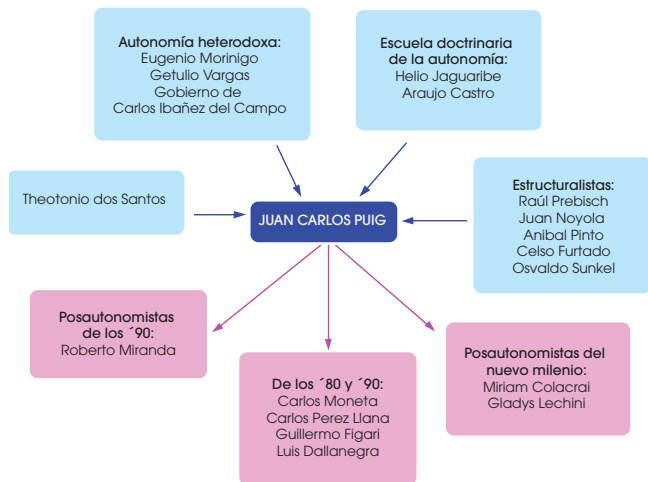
Autonomía heterodoxa:
Eugenio Morinigo
Getulio Vargas
Gobierno de
Carlos Ibañez del Campo

Escuela doctrinaria
de la autonomía:
Helio Jaguaribe
Araujo Castro

Theotonio dos Santos

JUAN CARLOS PUIG

Estructuralistas:
Raúl Prebisch
Juan Noyola
Anibal Pinto
Celso Furtado
Osvaldo Sunkel

Posautonomistas
de los ´90:
Roberto Miranda

De los ´80 y ´90:
Carlos Moneta
Carlos Perez Llana
Guillermo Figari
Luis Dallanegra

Posautonomistas del
nuevo milenio:
Miriam Colacrai
Gladys Lechini